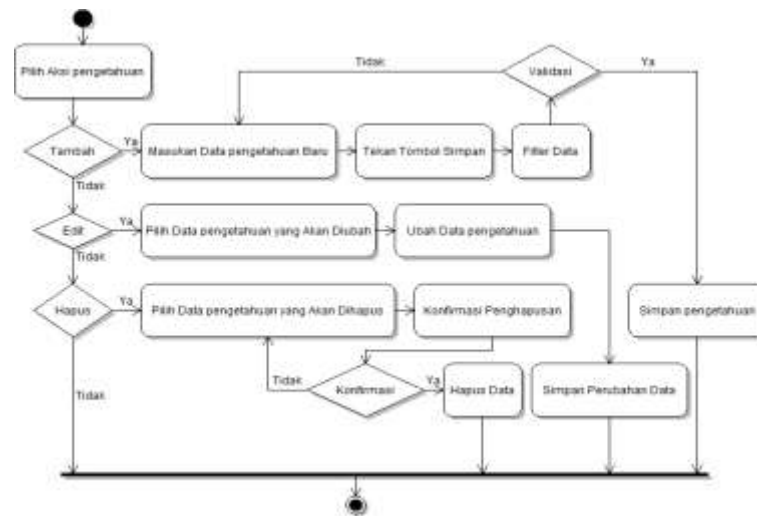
Pilih Aksi pengetahuan

Tidak

Validasi

Ya

Tambah

Ya

Masukan Data pengetahuan Baru

Tekan Tombol Simpan

Filter Data

Tidak

Edit

Ya

Pilih Data pengetahuan yang Akan Diubah

Ubah Data pengetahuan

Tidak

Hapus

Ya

Pilih Data pengetahuan yang Akan Dihapus

Konfirmasi Penghapusan

Simpan pengetahuan

Tidak

Konfirmasi

Ya

Hapus Data

Simpan Perubahan Data

Tidak